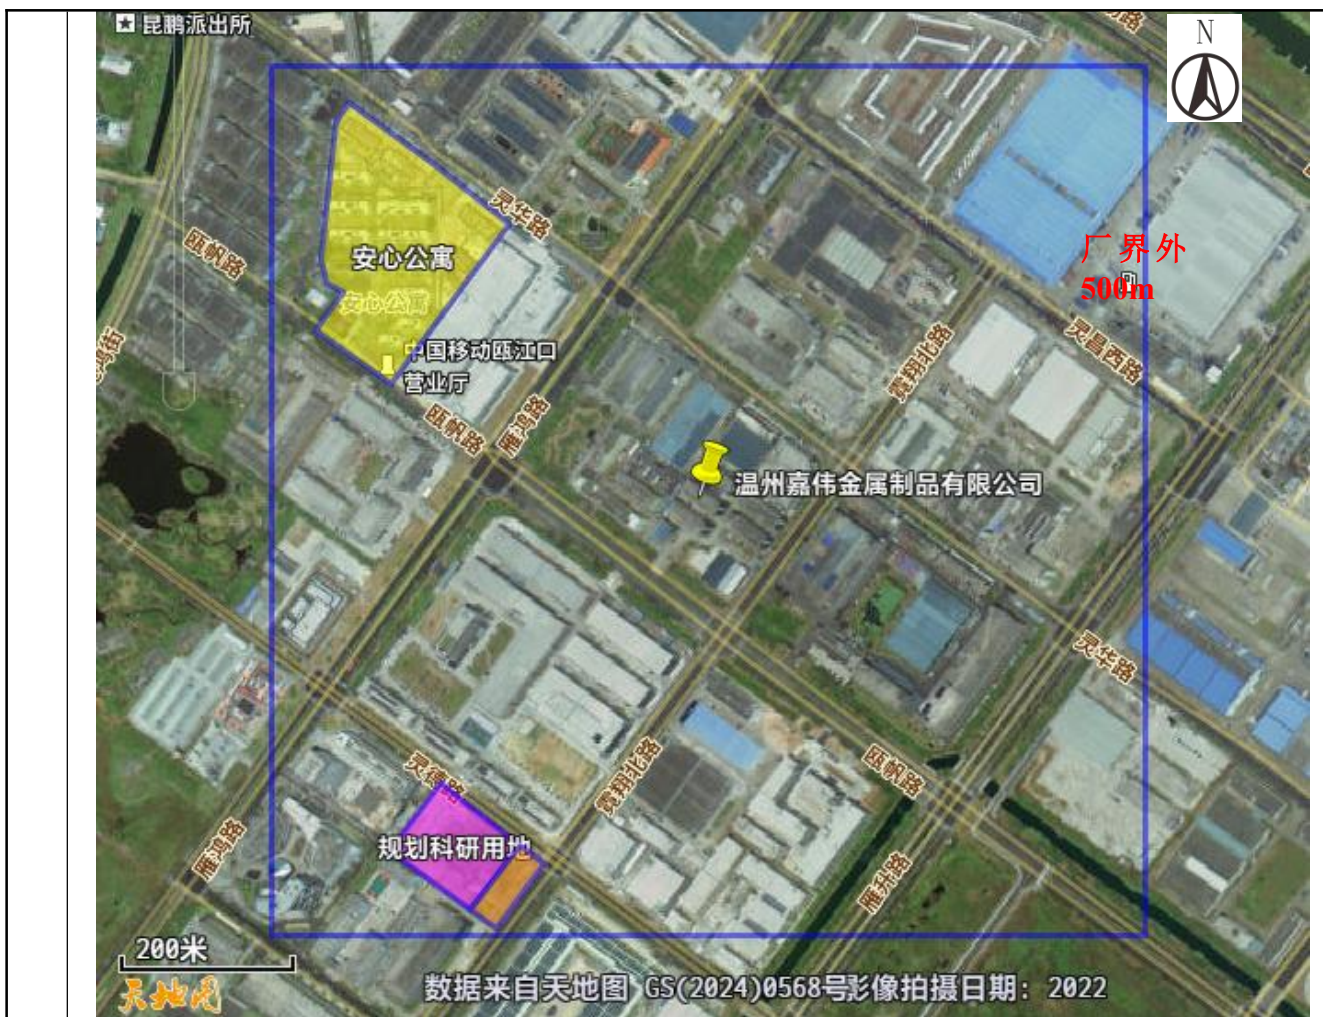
昆鹏派出所

N

灵华路

瓯帆路

安心公寓

安心公寓

中国移动瓯江口营业厅

厂界外
500m

灵昌西路

霞翔北路

瓯帆路

雁鸿路

温州嘉伟金属制品有限公司

灵华路

灵德路

霞翔北路

瓯帆路

规划科研用地

雁鸿路

雁升路

200米

天地图

数据来自天地图 GS(2024)0568号影像拍摄日期：2022